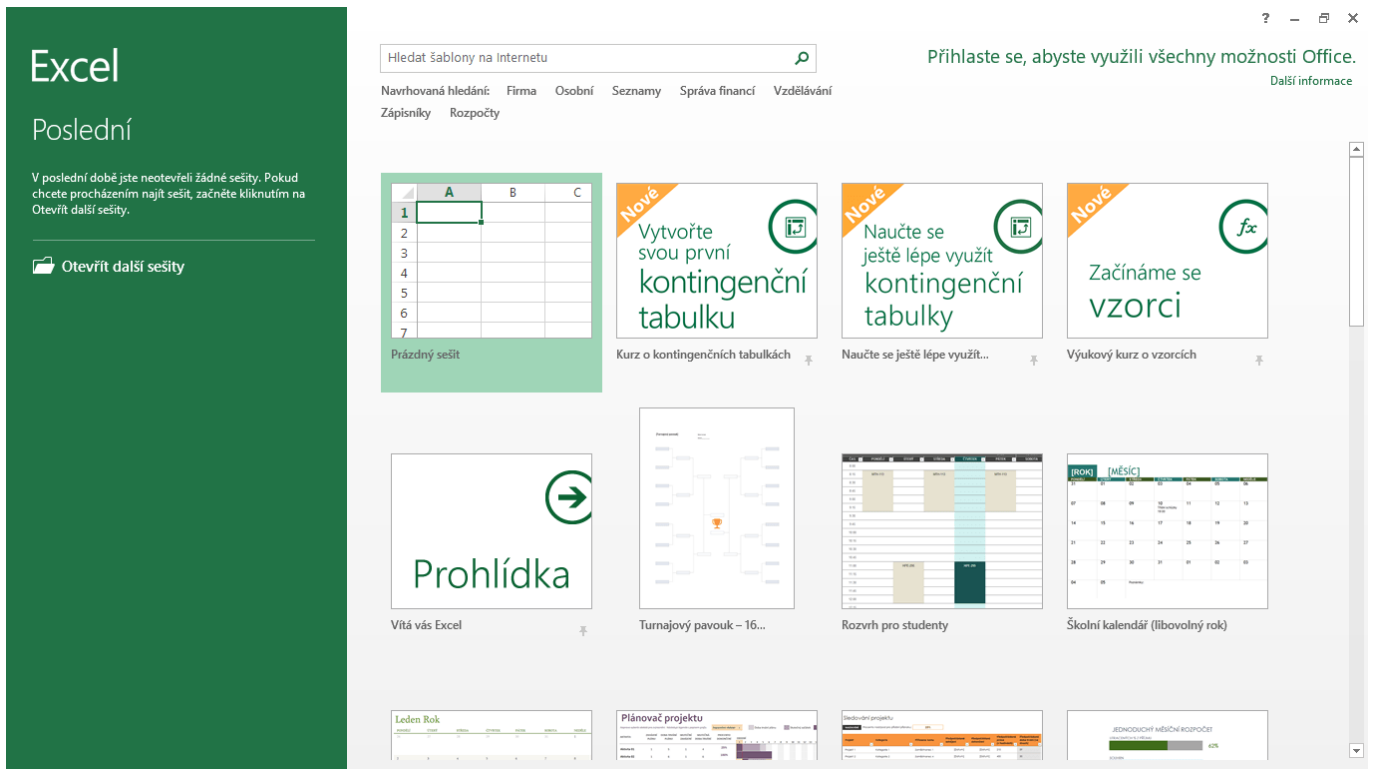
Excel

Poslední

V poslední době jste neotevřeli žádné sešity. Pokud chcete procházením najít sešit, začněte kliknutím na Otevřít další sešity.

Otevřít další sešity

? – ✕

Hledat šablony na Internetu

Navrhovaná hledání: Firma Osobní Seznamy Správa financí Vzdělávání Zápisníky Rozpočty

Přihlaste se, abyste využili všechny možnosti Office.
Další informace

| | A | B | C |
|---|---|---|---|
| 1 | | | |
| 2 | | | |
| 3 | | | |
| 4 | | | |
| 5 | | | |
| 6 | | | |
| 7 | | | |

Prázdný sešit

Nové
Vytvořte svou první kontingenční tabulku
Kurz o kontingenčních tabulkách

Nové
Naučte se ještě lépe využít kontingenční tabulky
Naučte se ještě lépe využít...

Nové
$fx$
Začínáme se vzorci
Výukový kurz o vzorcích

Prohlídka
Vítá vás Excel

Turnajový pavouk – 16...

Rozvrh pro studenty

[ROK] [MĚSÍC]
Školní kalendář (libovolný rok)

Leden Rok

Plánovač projektu

Sledování projektu

JEDNODUCHÝ MĚSÍČNÍ ROZPOČET
62%